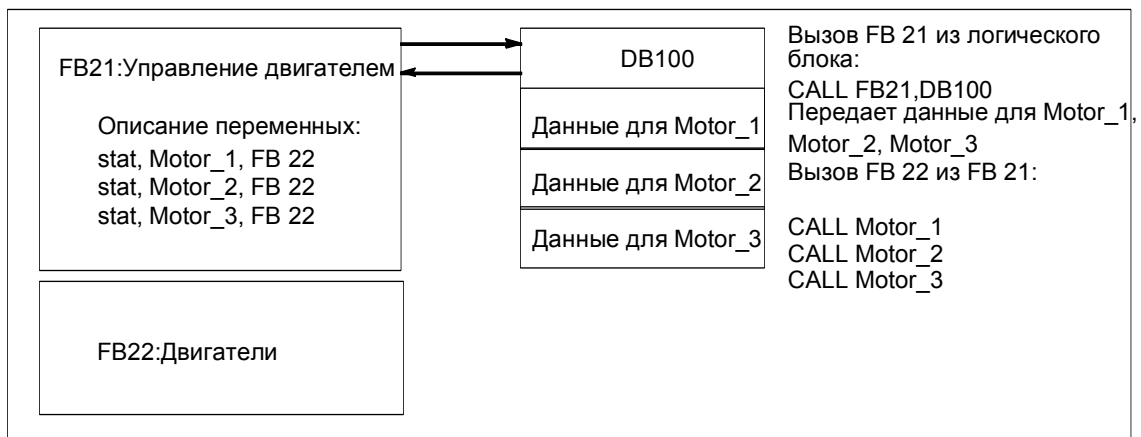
FB21:Управление двигателем

Описание переменных:
stat, Motor_1, FB 22
stat, Motor_2, FB 22
stat, Motor_3, FB 22

FB22:Двигатели

DB100

Данные для Motor_1

Данные для Motor_2

Данные для Motor_3

Вызов FB 21 из логического блока:
CALL FB21,DB100
Передает данные для Motor_1, Motor_2, Motor_3
Вызов FB 22 из FB 21:

CALL Motor_1
CALL Motor_2
CALL Motor_3